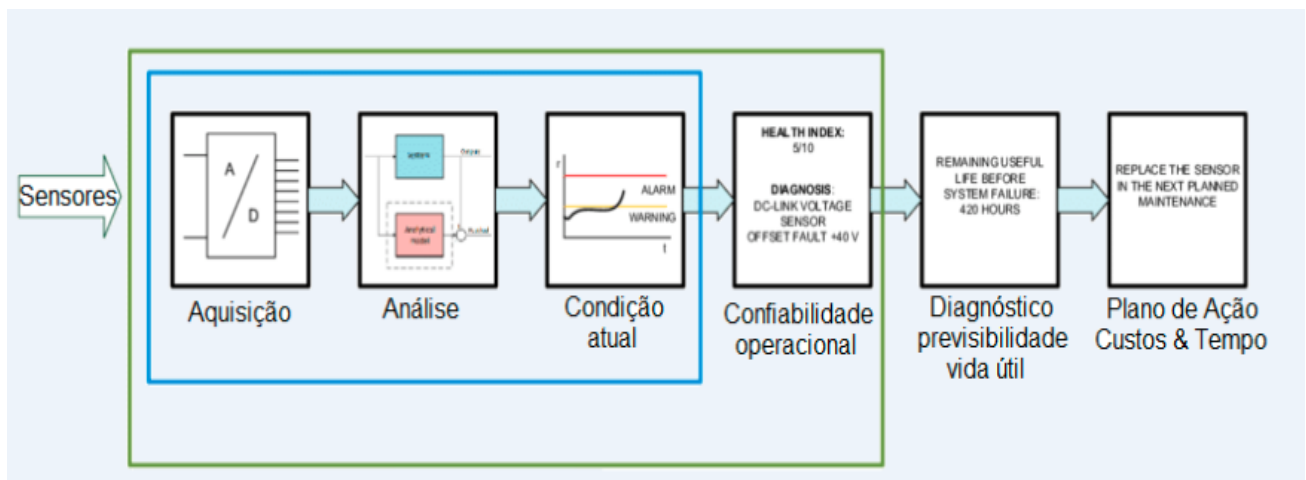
Sensores

A
D

Aquisição

System
Output
Analytical model
Residual

Análise

r
ALARM
WARNING
t

Condição atual

HEALTH INDEX:
5/10

DIAGNOSIS:
DC-LINK VOLTAGE SENSOR
OFFSET FAULT +40 V

Confiabilidade operacional

REMAINING USEFUL LIFE BEFORE SYSTEM FAILURE:
420 HOURS

Diagnóstico previsibilidade vida útil

REPLACE THE SENSOR IN THE NEXT PLANNED MAINTENANCE

Plano de Ação Custos & Tempo